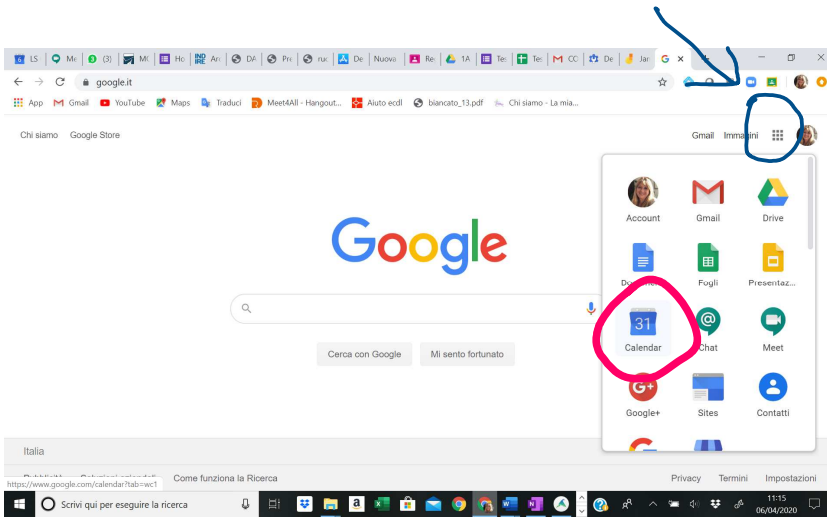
LS | Me | (3) | MC | Ho | Ar | DA | Pr | ru | De | Nuova | Re | 1A | Te | Te | CC | De | Jar | G ×

google.it

App Gmail YouTube Maps Traduci Meet4All - Hangout... Aiuto ecdl biancato_13.pdf Chi siamo - La mia...

Chi siamo Google Store

Gmail Immagini

Google

Cerca con Google Mi sento fortunato

Account Gmail Drive
Documenti Fogli Presentaz...
31
Calendar Chat Meet
Google+ Sites Contatti

Italia

Pubblicità Soluzioni aziendali Come funziona la Ricerca

Privacy Termini Impostazioni

https://www.google.com/calendar?tab=wc1

Scrivi qui per eseguire la ricerca

11:15
06/04/2020